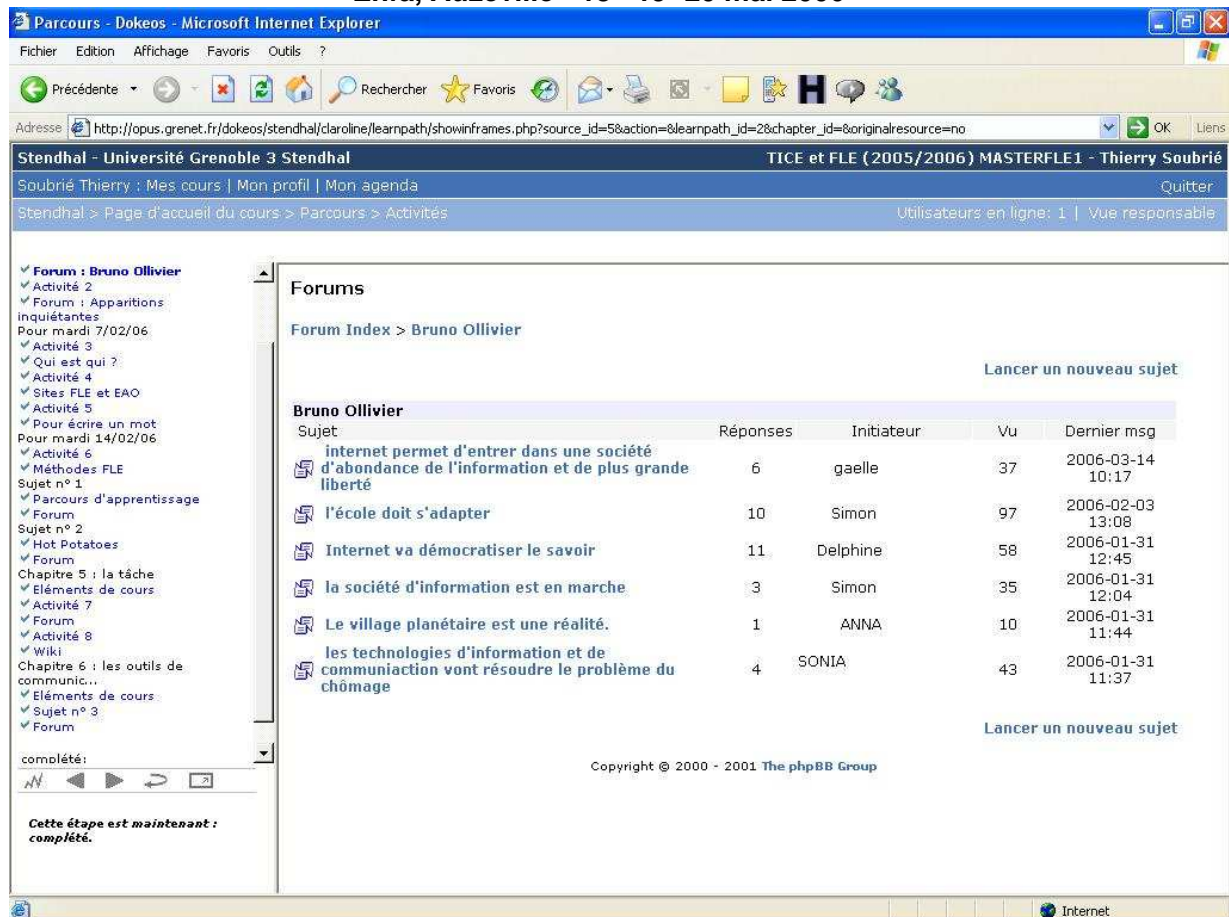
Parcours - Dokeos - Microsoft Internet Explorer

Fichier Edition Affichage Favoris Outils ?

Précédente Rechercher Favoris

Adresse http://opus.grenet.fr/dokeos/stendhal/claroline/learnpath/showinframes.php?source_id=5&action=&learnpath_id=2&chapter_id=&originalresource=no OK Liens

Stendhal - Université Grenoble 3 Stendhal TICE et FLE (2005/2006) MASTERFLE1 - Thierry Soubrié

Soubrié Thierry : Mes cours | Mon profil | Mon agenda Quitter

Stendhal > Page d'accueil du cours > Parcours > Activités Utilisateurs en ligne: 1 | Vue responsable

Forum : Bruno Ollivier
Activité 2
Forum : Apparitions inquiétantes
Pour mardi 7/02/06
Activité 3
Qui est qui ?
Activité 4
Sites FLE et EAO
Activité 5
Pour écrire un mot
Pour mardi 14/02/06
Activité 6
Méthodes FLE
Sujet n° 1
Parcours d'apprentissage
Forum
Sujet n° 2
Hot Potatoes
Forum
Chapitre 5 : la tâche
Eléments de cours
Activité 7
Forum
Activité 8
Wiki
Chapitre 6 : les outils de communic...
Eléments de cours
Sujet n° 3
Forum

complété:

Cette étape est maintenant : complété.

Forums

Forum Index > Bruno Ollivier

Lancer un nouveau sujet

Bruno Ollivier

| Sujet | Réponses | Initiateur | Vu | Dernier msg |
|---|---|---|---|---|
| internet permet d'entrer dans une société d'abondance de l'information et de plus grande liberté | 6 | gaelle | 37 | 2006-03-14 10:17 |
| l'école doit s'adapter | 10 | Simon | 97 | 2006-02-03 13:08 |
| Internet va démocratiser le savoir | 11 | Delphine | 58 | 2006-01-31 12:45 |
| la société d'information est en marche | 3 | Simon | 35 | 2006-01-31 12:04 |
| Le village planétaire est une réalité. | 1 | ANNA | 10 | 2006-01-31 11:44 |
| les technologies d'information et de communiaction vont résoudre le problème du chômage | 4 | SONIA | 43 | 2006-01-31 11:37 |

Lancer un nouveau sujet

Copyright © 2000 - 2001 The phpBB Group

Internet